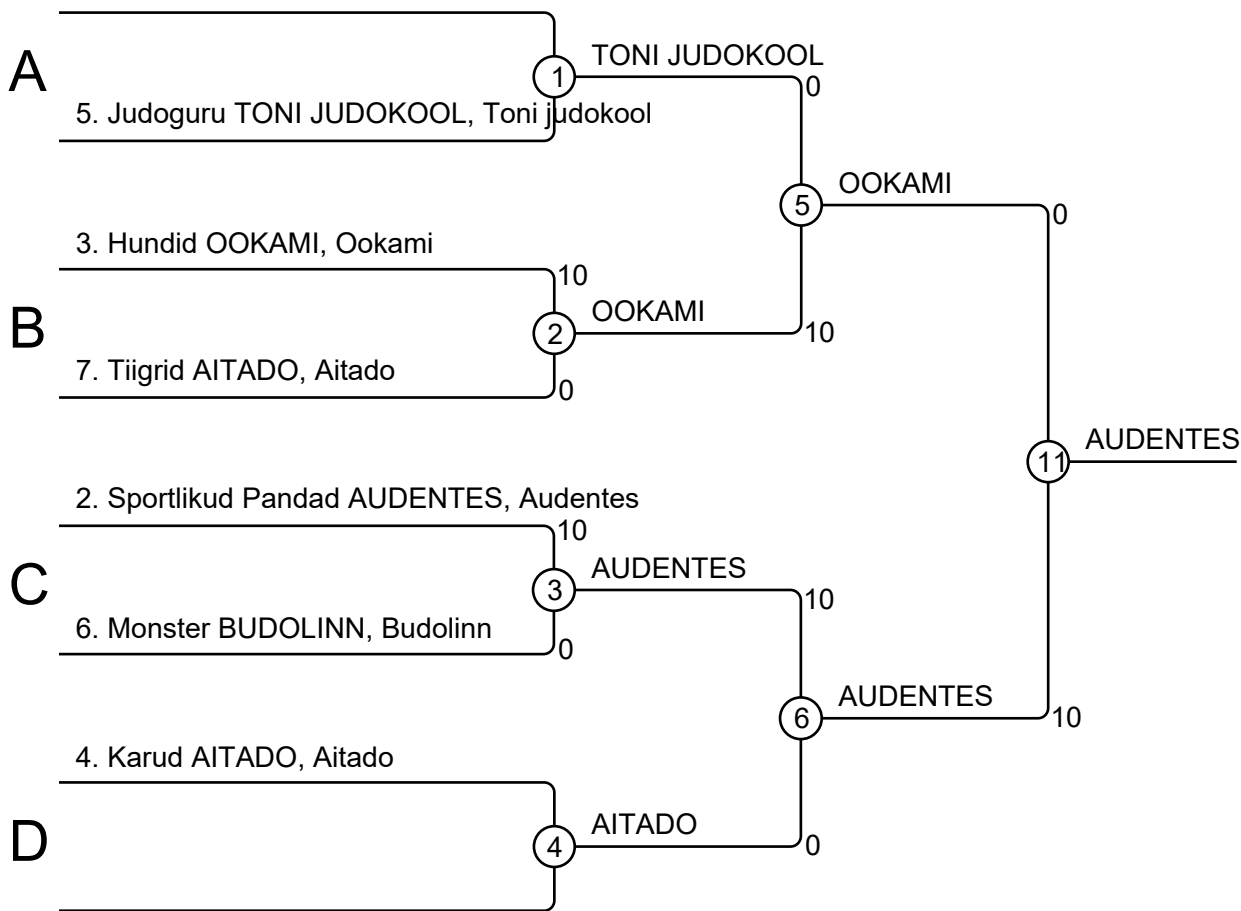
A

1

TONI JUDOKOOL

0

5. Judoguru TONI JUDOKOOL, Toni judokool

5

OOKAMI

0

3. Hundid OOKAMI, Ookami

10

B

2

OOKAMI

10

7. Tiigrid AITADO, Aitado

0

11

AUDENTES

2. Sportlikud Pandad AUDENTES, Audentes

10

C

3

AUDENTES

10

6. Monster BUDOLINN, Budolinn

0

6

AUDENTES

10

4. Karud AITADO, Aitado

D

4

AITADO

0